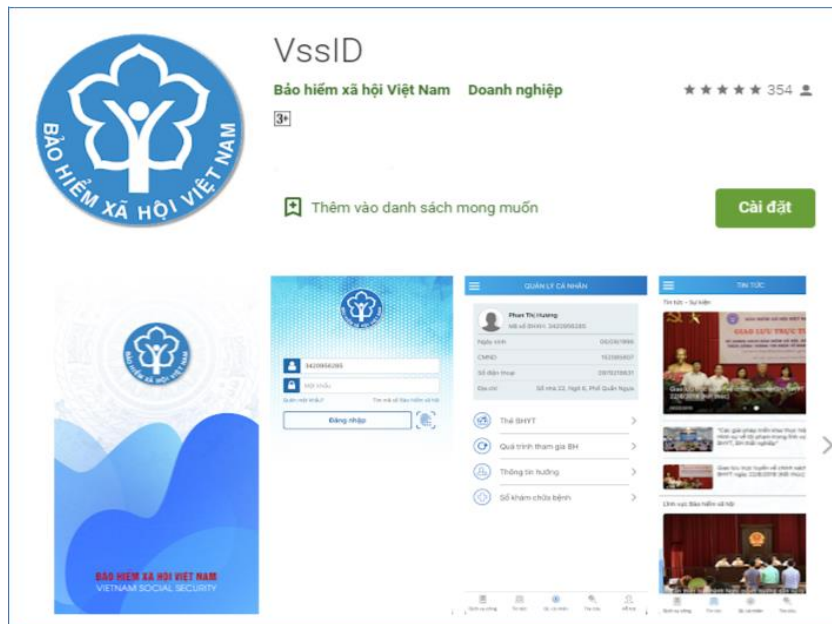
BẢO HIỂM XÃ HỘI VIỆT NAM

VssID

Bảo hiểm xã hội Việt Nam Doanh nghiệp

★★★★★ 354

3+

Thêm vào danh sách mong muốn

Cài đặt

BẢO HIỂM XÃ HỘI VIỆT NAM
BẢO HIỂM XÃ HỘI VIỆT NAM
VIETNAM SOCIAL SECURITY

3420956285
Mật khẩu
Quên mật khẩu?
Tìm mã số bảo hiểm xã hội
Đăng nhập

QUẢN LÝ CÁ NHÂN
Phan Thị Hương
Mã số BHXH: 3420956285
Ngày sinh 00/00/1990
CMND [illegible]
Số điện thoại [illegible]
Địa chỉ Số nhà 22, Ngõ 6, Phố Quán Ngựa
Thẻ BHYT
Quá trình tham gia BH
Thông tin hưởng
Sổ khám chữa bệnh

TIN TỨC
Tin tức - Sự kiện
GIAO LƯU TRỰC TUYẾN
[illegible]
Chính sách Bảo hiểm xã hội